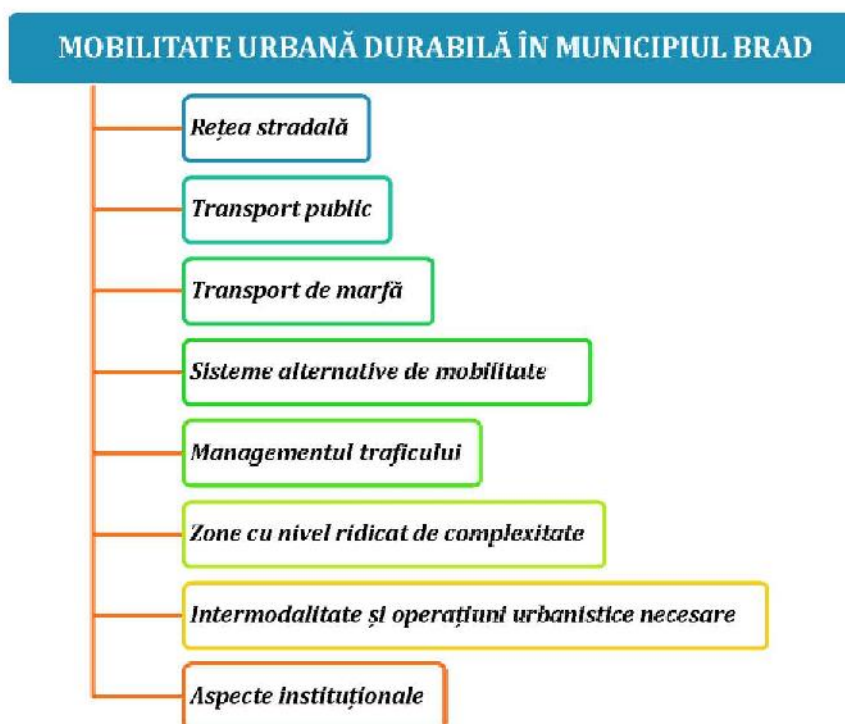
MOBILITATE URBANĂ DURABILĂ ÎN MUNICIPIUL BRAD

Rețea stradală

Transport public

Transport de marfă

Sisteme alternative de mobilitate

Managementul traficului

Zone cu nivel ridicat de complexitate

Intermodalitate și operațiuni urbanistice necesare

Aspecte instituționale